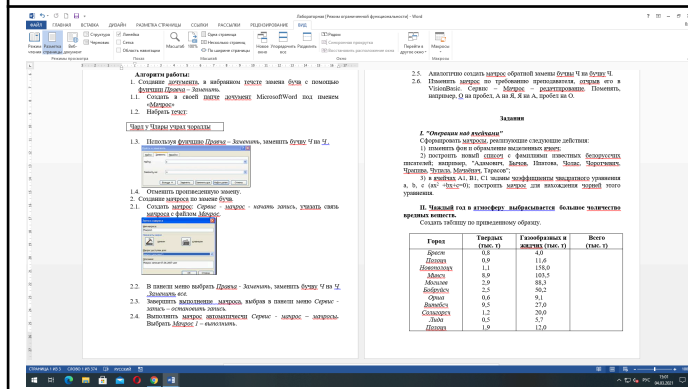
Лабораторная [Режим ограниченной функциональности] - Word

ФАЙЛ ГЛАВНАЯ ВСТАВКА ДИЗАЙН РАЗМЕТКА СТРАНИЦЫ ССЫЛКИ РАССЫЛКИ РЕЦЕНЗИРОВАНИЕ ВИД

Режим чтения Разметка страницы Веб-документ Структура Черновик Линейка Сетка Область навигации Масштаб 100% Одна страница Несколько страниц По ширине страницы Новое окно Упорядочить все Разделить Рядом Синхронная прокрутка Восстановить расположение окна Перейти в другое окно Макросы

Режимы просмотра Показ Масштаб Окно Макросы

Алгоритм работы:
1. Создание документа, в набранном тексте замена буква с помощью функции Правка – Заменить.
1.1. Создать в своей папке документ MicrosoftWord под именем «Макрос»
1.2. Набрать текст:

Чиж у Чшры украл чорезлы

1.3. Используя функцию Правка – Заменить, заменить букву Ч на Ч.

1.4. Отменить произведенную замену.
2. Создание макроса по замене буква.
2.1. Создать макрос: Сервис – макрос - начать запись, указать связь макроса с файлом Макрос.

2.2. В панели меню выбрать Правка - Заменить, заменить букву Ч на Ч. Заменить все.
2.3. Завершить выполнение макроса, выбрав в панели меню Сервис – запись – остановить запись.
2.4. Выполнить макрос автоматически Сервис - макрос – запросы. Выбрать Макрос 1 – выполнить.

2.5. Аналогично создать макрос обратной замены буквы Ч на букву Ч.
2.6. Изменить макрос по требованию преподавателя, открыв его в VisionBasic. Сервис – Макрос – редактирование. Поменять, например, О на пробел, А на Я, Я на А, пробел на О.

Задания

I. "Операции над ячейками"
Сформировать макросы, реализующие следующие действия:
1) изменить фон и обрамление выделенных ячеек;
2) построить новый список с фамилиями известных белорусских писателей; например, "Адамович, Быков, Шамякин, Колас, Короткевич, Брыль, Мележ, Тарасов";
3) в ячейках A1, B1, C1 заданы коэффициенты квадратного уравнения a, b, c ($ax^2+bx+c=0$); построить макрос для нахождения корней этого уравнения.

II. Каждый год в атмосферу выбрасывается большое количество вредных веществ.
Создать таблицу по приведенному образцу.

| Город | Твердых (тыс. т) | Газообразных и жидких (тыс. т) | Всего (тыс. т) |
|---|---|---|---|
| Брест | 0,8 | 4,0 | |
| Полоцк | 0,9 | 11,6 | |
| Новополоцк | 1,1 | 158,0 | |
| Минск | 8,9 | 103,5 | |
| Могилев | 2,9 | 88,3 | |
| Бобруйск | 2,5 | 50,2 | |
| Орша | 0,6 | 9,1 | |
| Витебск | 9,5 | 27,0 | |
| Солигорск | 1,2 | 20,0 | |
| Лида | 0,5 | 5,7 | |
| Полоцк | 1,9 | 12,0 | |

СТРАНИЦА 1 ИЗ 3 | 1200 ИЗ 374

15:01
04.03.2021